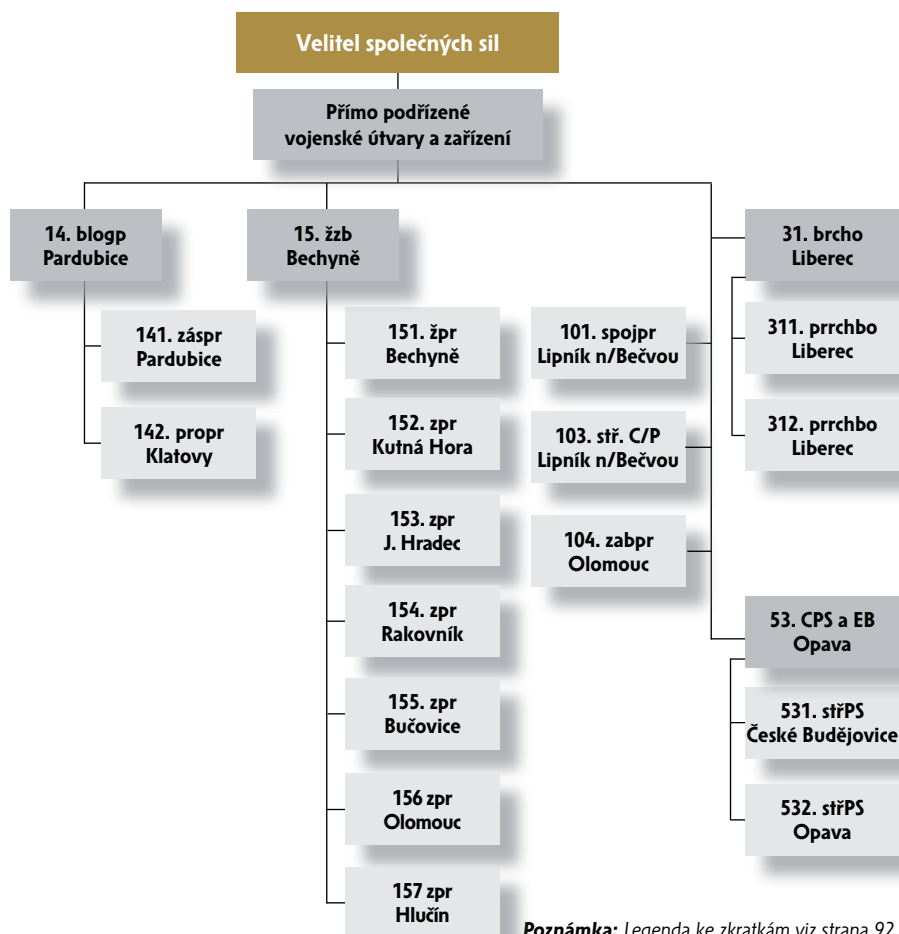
Velitel společných sil

Přímo podřízené vojenské útvary a zařízení

14. blogp Pardubice

141. záspr Pardubice

142. propr Klatovy

15. žzb Bechyně

151. žpr Bechyně

152. zpr Kutná Hora

153. zpr J. Hradec

154. zpr Rakovník

155. zpr Bučovice

156 zpr Olomouc

157 zpr Hlučín

101. spojpr Lipník n/Bečvou

103. stř. C/P Lipník n/Bečvou

104. zabpr Olomouc

31. brcho Liberec

311. prrchbo Liberec

312. prrchbo Liberec

53. CPS a EB Opava

531. střPS České Budějovice

532. střPS Opava

Poznámka: Legenda ke zkratkám viz strana 92